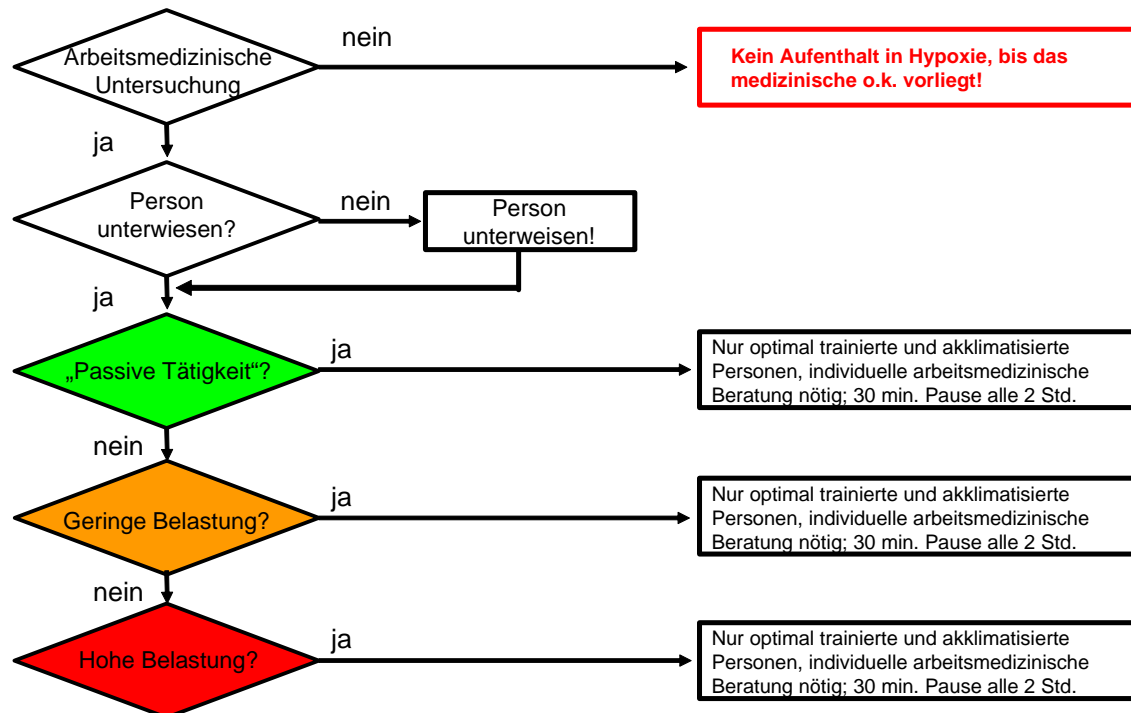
Arbeitsmedizinische Untersuchung

nein

Kein Aufenthalt in Hypoxie, bis das medizinische o.k. vorliegt!

ja

Person unterwiesen?

nein

Person unterweisen!

ja

„Passive Tätigkeit“?

ja

Nur optimal trainierte und akklimatisierte Personen, individuelle arbeitsmedizinische Beratung nötig; 30 min. Pause alle 2 Std.

nein

Geringe Belastung?

ja

Nur optimal trainierte und akklimatisierte Personen, individuelle arbeitsmedizinische Beratung nötig; 30 min. Pause alle 2 Std.

nein

Hohe Belastung?

ja

Nur optimal trainierte und akklimatisierte Personen, individuelle arbeitsmedizinische Beratung nötig; 30 min. Pause alle 2 Std.